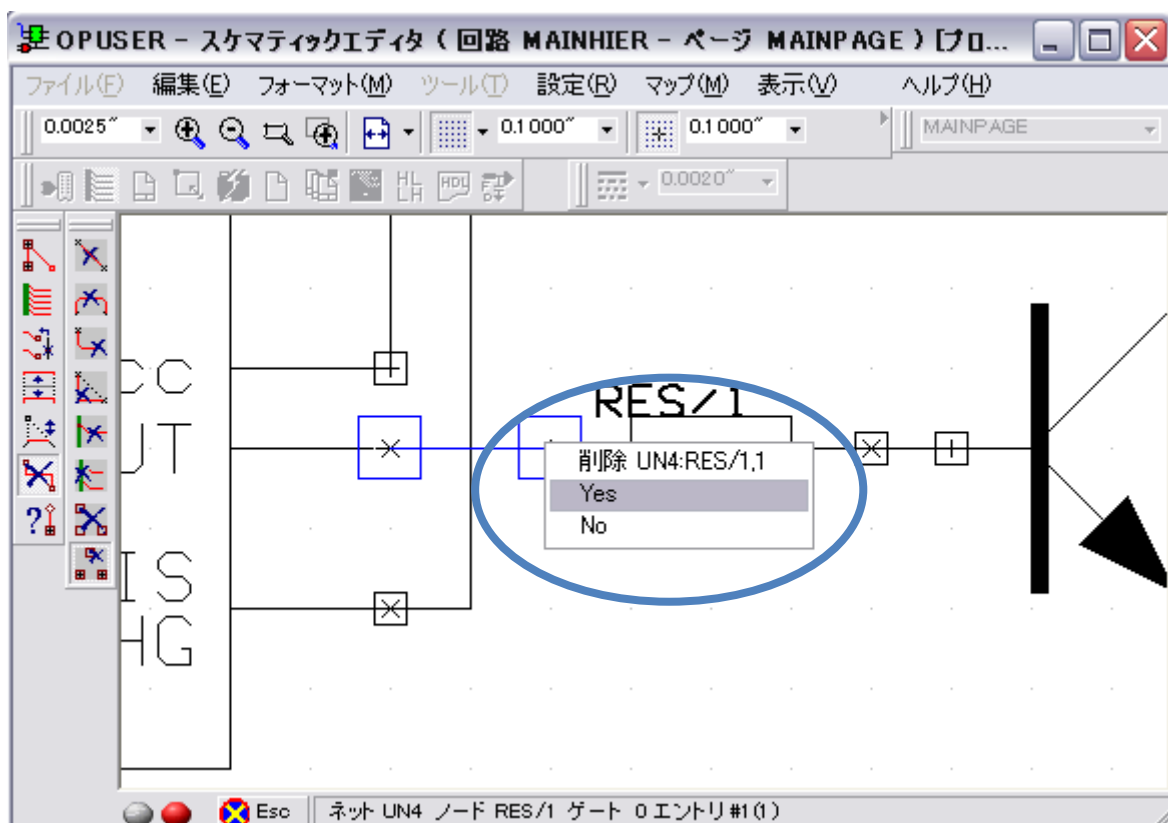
OPUSER - スケマティックエディタ ( 回路 MAINHIER - ページ MAINPAGE ) [プロ...

ファイル(F) 編集(E) フォーマット(M) ツール(T) 設定(R) マップ(M) 表示(V) ヘルプ(H)

0.0025″ 0.1000″ 0.1000″ MAINPAGE

0.0020″

CC
UT
IS
HG

RES/1

削除 UN4:RES/1,1
Yes
No

Esc ネット UN4 ノード RES/1 ゲート 0 エントリ #1(1)